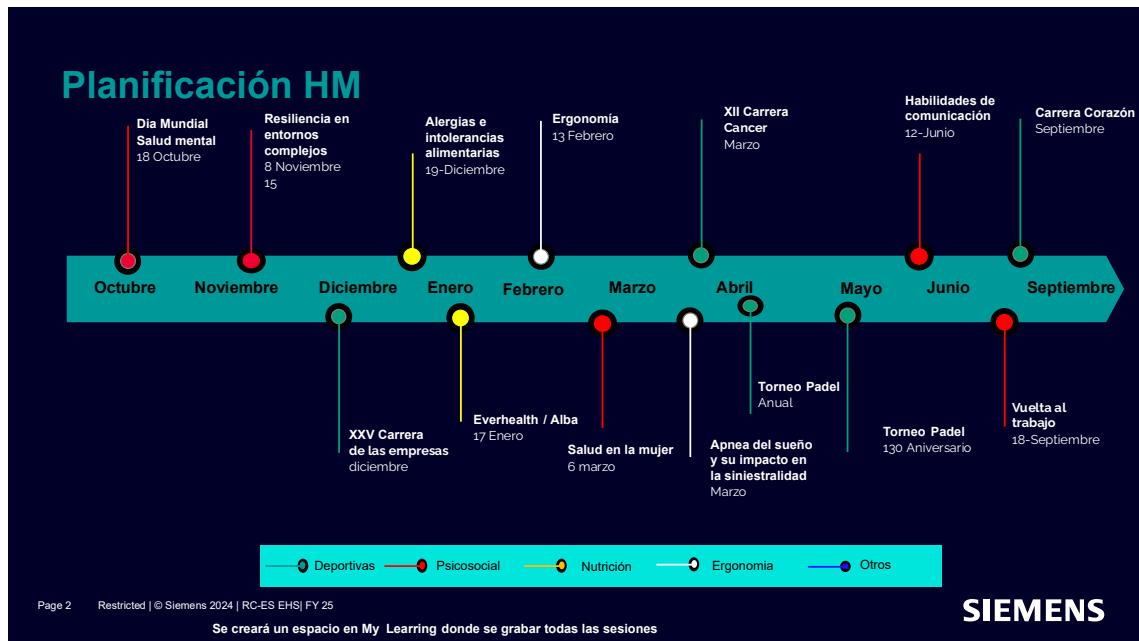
Planificación HM

Dia Mundial Salud mental
18 Octubre

Resiliencia en entornos complejos
8 Noviembre
15

Alergias e intolerancias alimentarias
19-Diciembre

Ergonomía
13 Febrero

XII Carrera Cancer
Marzo

Habilidades de comunicación
12-Junio

Carrera Corazón
Septiembre

Octubre Noviembre Diciembre Enero Febrero Marzo Abril Mayo Junio Septiembre

XXV Carrera de las empresas
diciembre

Everhealth / Alba
17 Enero

Salud en la mujer
6 marzo

Apnea del sueño y su impacto en la siniestralidad
Marzo

Torneo Padel
Anual

Torneo Padel
130 Aniversario

Vuelta al trabajo
18-Septiembre

Deportivas Psicosocial Nutrición Ergonomia Otros

Page 2 Restricted | © Siemens 2024 | RC-ES EHS| FY 25

SIEMENS

Se creará un espacio en My Learring donde se grabar todas las sesiones